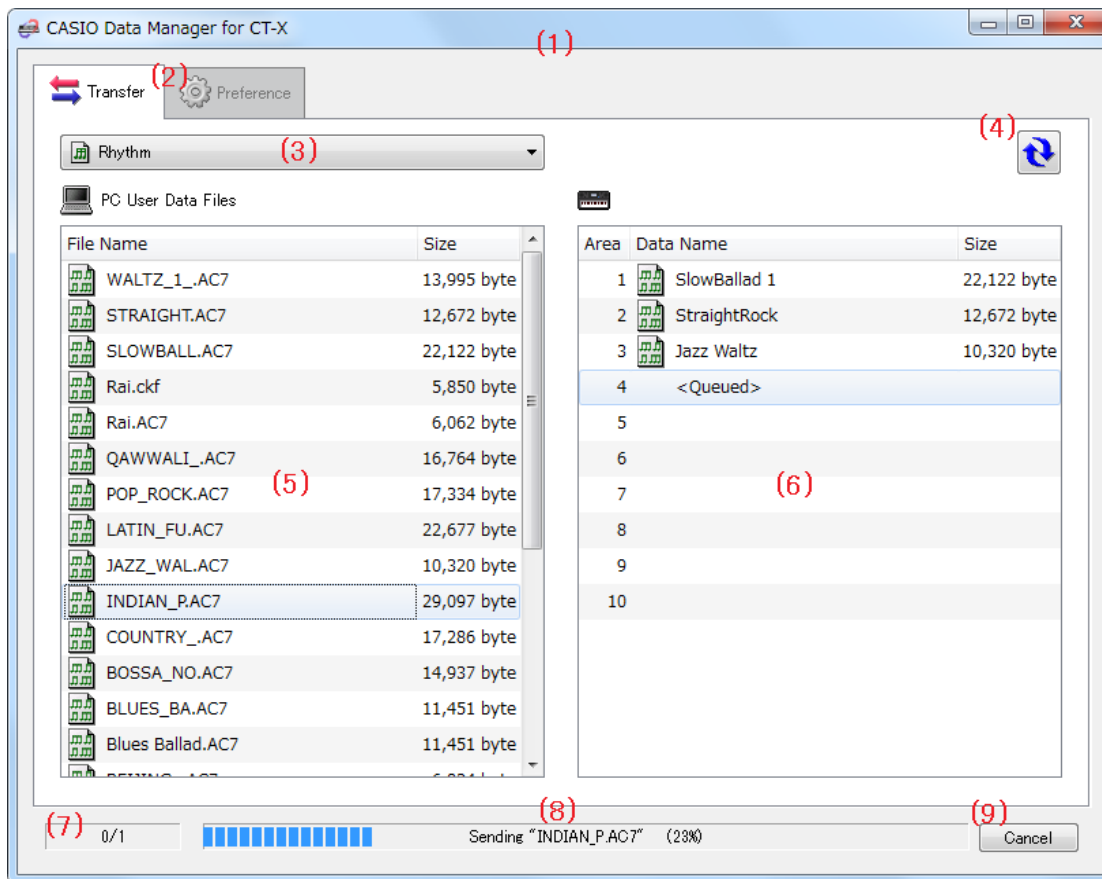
CASIO Data Manager for CT-X

(1)

Transfer (2) Preference

Rhythm (3)

(4)

PC User Data Files

| File Name | Size |
|---|---|
| WALTZ_1_.AC7 | 13,995 byte |
| STRAIGHT.AC7 | 12,672 byte |
| SLOWBALL.AC7 | 22,122 byte |
| Rai.ckf | 5,850 byte |
| Rai.AC7 | 6,062 byte |
| QAWWALI_.AC7 | 16,764 byte |
| POP_ROCK.AC7 | 17,334 byte |
| LATIN_FU.AC7 | 22,677 byte |
| JAZZ_WAL.AC7 | 10,320 byte |
| INDIAN_P.AC7 | 29,097 byte |
| COUNTRY_.AC7 | 17,286 byte |
| BOSSA_NO.AC7 | 14,937 byte |
| BLUES_BA.AC7 | 11,451 byte |
| Blues Ballad.AC7 | 11,451 byte |
| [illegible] | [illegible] |

(5)

| Area | Data Name | Size |
|---|---|---|
| 1 | SlowBallad 1 | 22,122 byte |
| 2 | StraightRock | 12,672 byte |
| 3 | Jazz Waltz | 10,320 byte |
| 4 | <Queued> | |
| 5 | | |
| 6 | | |
| 7 | | |
| 8 | | |
| 9 | | |
| 10 | | |

(6)

(7) 0/1 (8) Sending "INDIAN_P.AC7" (23%) (9) Cancel